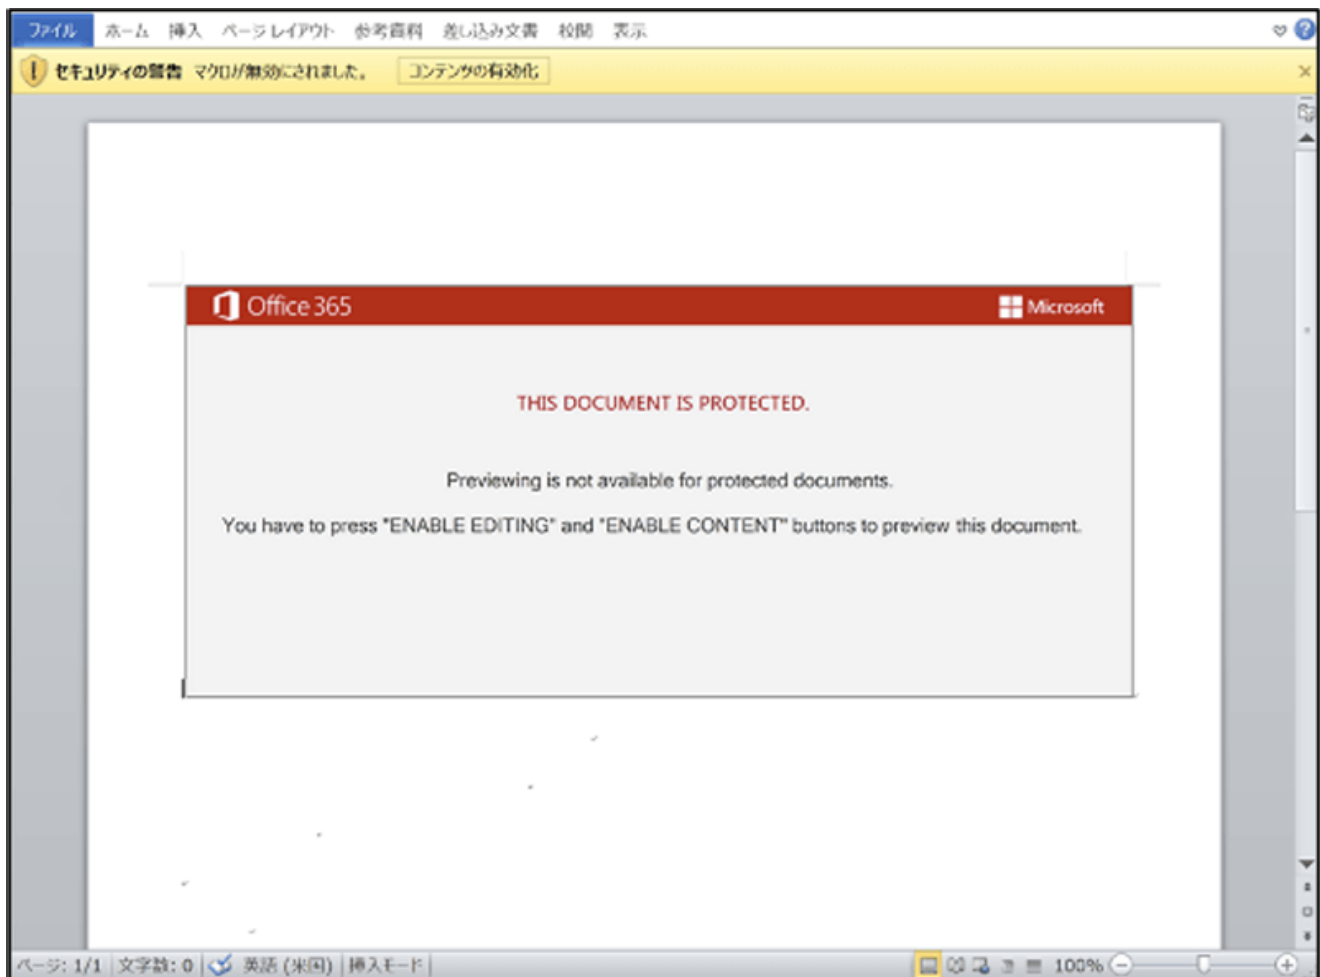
ファイル ホーム 挿入 ページレイアウト 参考資料 差し込み文書 校閲 表示

セキュリティの警告 マクロが無効にされました。 コンテンツの有効化

Office 365

Microsoft

THIS DOCUMENT IS PROTECTED.

Previewing is not available for protected documents.

You have to press "ENABLE EDITING" and "ENABLE CONTENT" buttons to preview this document.

ページ: 1/1 文字数: 0 英語 (米国) 挿入モード 100%